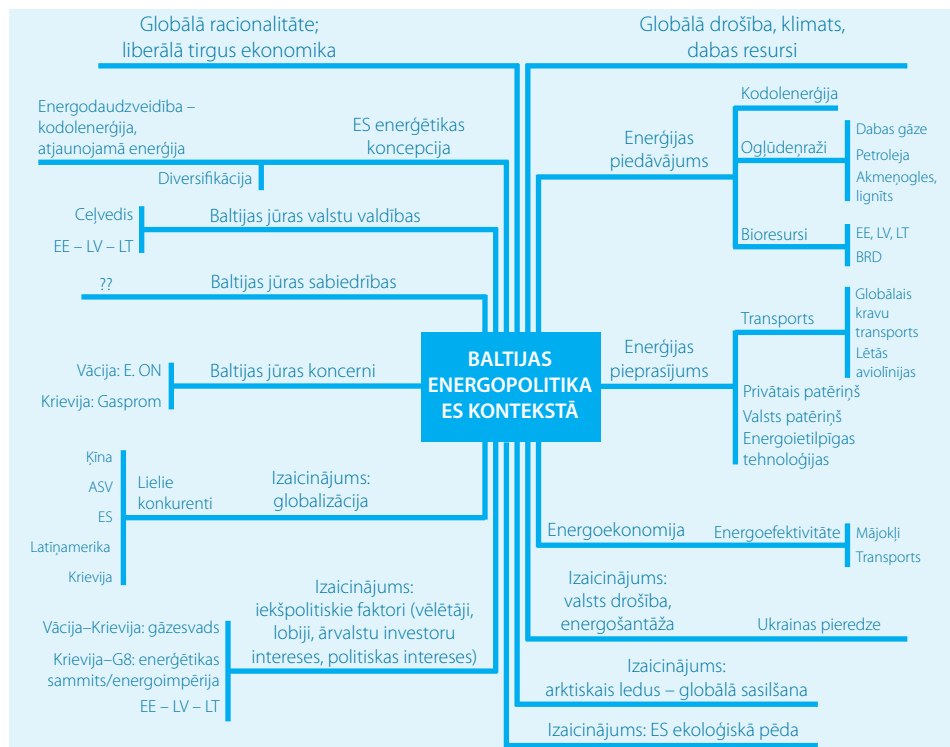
Globālā racionalitāte; liberālā tirgus ekonomika

Globālā drošība, klimats, dabas resursi

Energodaudzveidība – kodolenerģija, atjaunojamā enerģija

ES enerģētikas koncepcija

Diversifikācija

Ceļvedis

EE – LV – LT

Baltijas jūras valstu valdības

??

Baltijas jūras sabiedrības

Vācija: E. ON

Krievija: Gasprom

Baltijas jūras koncerni

BALTIJAS ENERGOPOLITIKA ES KONTEKSTĀ

Ķīna

ASV

ES

Latīņamerika

Krievija

Lielie konkurenti

Izaicinājums: globalizācija

Vācija–Krievija: gāzesvads

Krievija–G8: enerģētikas sammits/energoimpērija

EE – LV – LT

Izaicinājums: iekšpolitiskie faktori (vēlētāji, lobiji, ārvalstu investoru intereses, politiskas intereses)

Enerģijas piedāvājums

Kodolenerģija

Ogļūdeņraži

Dabas gāze

Petroleja

Akmeņogles, lignīts

Bioresursi

EE, LV, LT

BRD

Enerģijas pieprasījums

Transports

Globālais kravu transports

Lētās aviolīnijas

Privātais patēriņš

Valsts patēriņš

Energoietilpīgas tehnoloģijas

Energoekonomija

Energoefektivitāte

Mājokļi

Transports

Izaicinājums: valsts drošība, energošantāža

Ukrainas pieredze

Izaicinājums: arktiskais ledus – globālā sasilšana

Izaicinājums: ES ekoloģiskā pēda